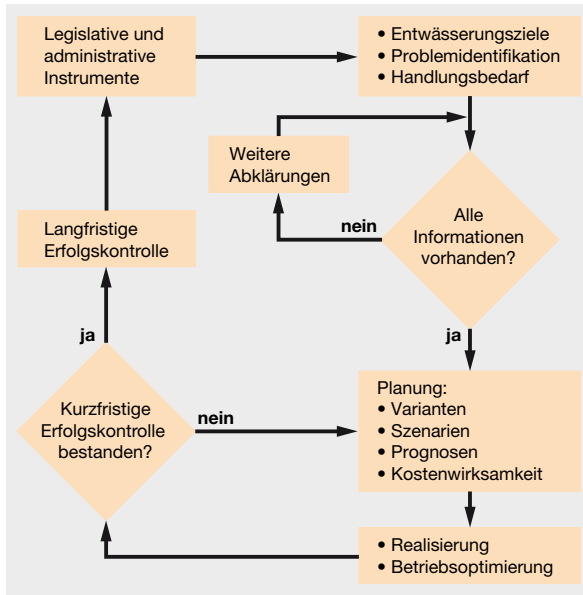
Legislative und administrative Instrumente

• Entwässerungsziele
• Problemidentifikation
• Handlungsbedarf

Weitere Abklärungen

nein

Alle Informationen vorhanden?

ja

Langfristige Erfolgskontrolle

ja

Kurzfristige Erfolgskontrolle bestanden?

nein

Planung:
• Varianten
• Szenarien
• Prognosen
• Kostenwirksamkeit

• Realisierung
• Betriebsoptimierung